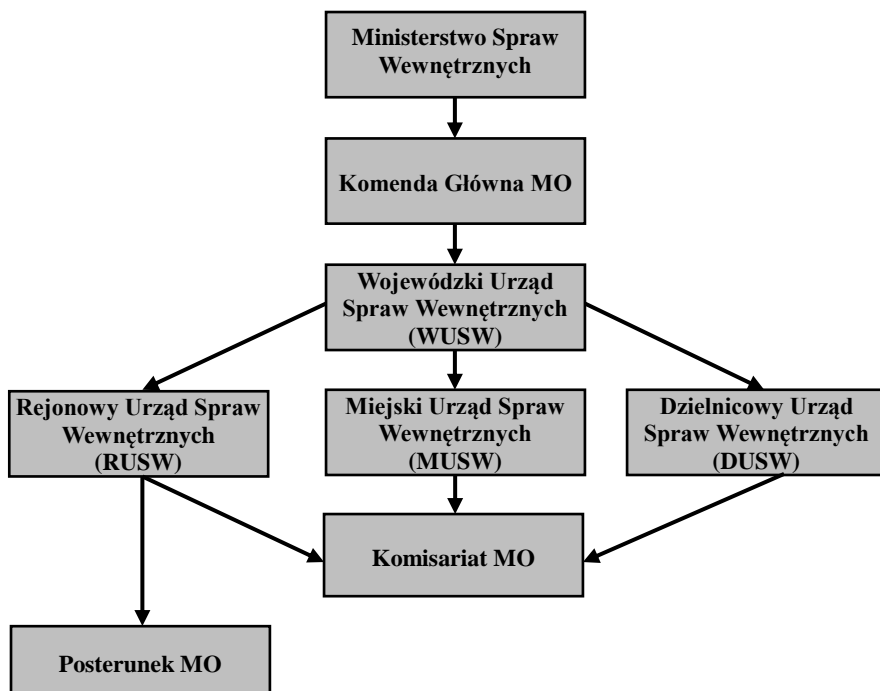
Ministerstwo Spraw Wewnętrznych

Komenda Główna MO

Wojewódzki Urząd Spraw Wewnętrznych (WUSW)

Rejonowy Urząd Spraw Wewnętrznych (RUSW)

Miejski Urząd Spraw Wewnętrznych (MUSW)

Dzielnicowy Urząd Spraw Wewnętrznych (DUSW)

Komisariat MO

Posterunek MO